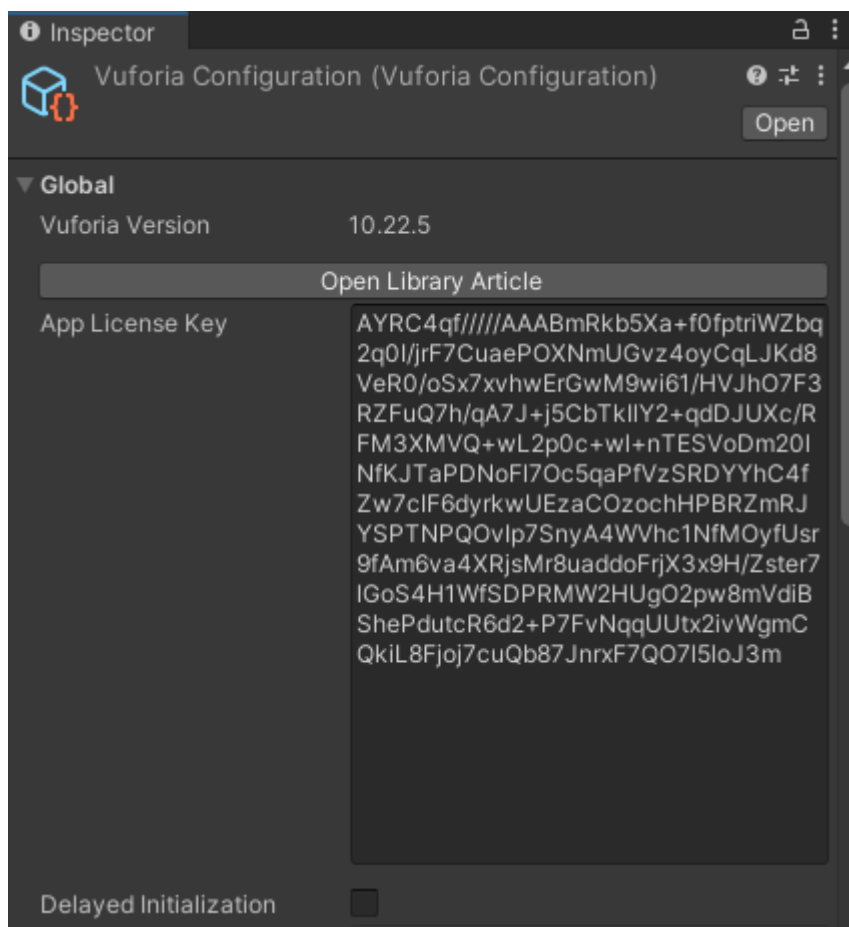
Inspector

Vuforia Configuration (Vuforia Configuration)

Open

Global

Vuforia Version 10.22.5

Open Library Article

App License Key AYRC4qf/////AAABmRkb5Xa+f0fptriWZbq2q0I/jrF7CuaePOXNmUGvz4oyCqLJKd8VeR0/oSx7xvhwErGwM9wi61/HVJhO7F3RZFuQ7h/qA7J+j5CbTkIIY2+qdDJUXc/RFM3XMVQ+wL2p0c+wI+nTESVoDm20INfKJTaPDNoFI7Oc5qaPfVzSRDYYhC4fZw7cIF6dyrkwUEzaCOzochHPBRZmRJYSPTNPQOvlp7SnyA4WVhc1NfMOyfUsr9fAm6va4XRjsMr8uaddoFrjX3x9H/Zster7lGoS4H1WfSDPRMW2HUgO2pw8mVdiBShePdutcR6d2+P7FvNqqUUtx2ivWgmCQkiL8Fjoj7cuQb87JnrxF7QO7I5loJ3m

Delayed Initialization